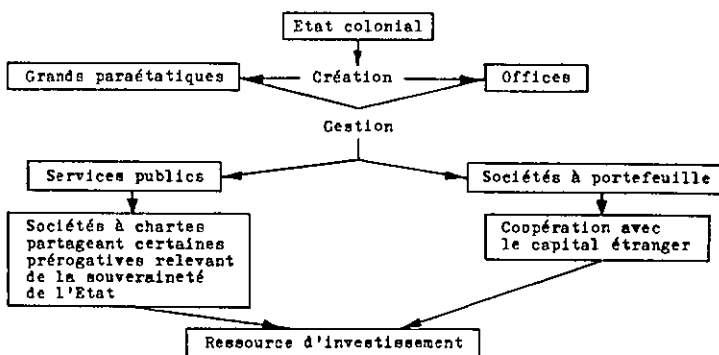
Etat colonial

Grands paraétatiques

Création

Offices

Gestion

Services publics

Sociétés à portefeuille

Sociétés à chartes partageant certaines prérogatives relevant de la souveraineté de l'Etat

Coopération avec le capital étranger

Ressource d'investissement